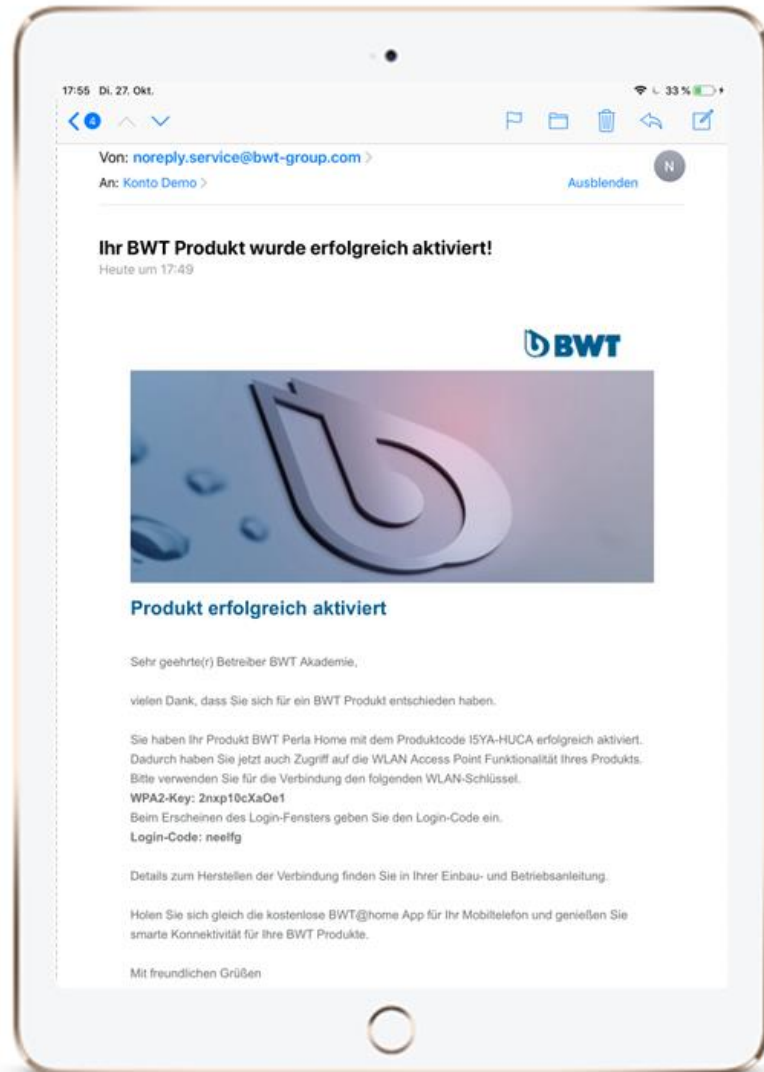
17:55 Di. 27. Okt.

33 %

4

Von: noreply.service@bwt-group.com

An: Konto Demo

Ausblenden

N

Ihr BWT Produkt wurde erfolgreich aktiviert!

Heute um 17:49

BWT

Produkt erfolgreich aktiviert

Sehr geehrte(r) Betreiber BWT Akademie,

vielen Dank, dass Sie sich für ein BWT Produkt entschieden haben.

Sie haben Ihr Produkt BWT Perla Home mit dem Produktcode I5YA-HUCA erfolgreich aktiviert. Dadurch haben Sie jetzt auch Zugriff auf die WLAN Access Point Funktionalität Ihres Produkts. Bitte verwenden Sie für die Verbindung den folgenden WLAN-Schlüssel.
WPA2-Key: 2nxp10cXaOe1
Beim Erscheinen des Login-Fensters geben Sie den Login-Code ein.
Login-Code: neelfg

Details zum Herstellen der Verbindung finden Sie in Ihrer Einbau- und Betriebsanleitung.

Holen Sie sich gleich die kostenlose BWT@home App für Ihr Mobiltelefon und genießen Sie smarte Konnektivität für Ihre BWT Produkte.

Mit freundlichen Grüßen